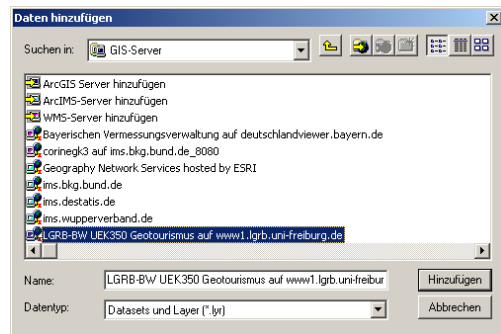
Daten hinzufügen

Suchen in: GIS-Server

ArcGIS Server hinzufügen
ArcIMS-Server hinzufügen
WMS-Server hinzufügen
Bayerischen Vermessungsverwaltung auf deutschlandviewer.bayern.de
corinegk3 auf ims.bkg.bund.de_8080
Geography Network Services hosted by ESRI
ims.bkg.bund.de
ims.destatis.de
ims.wupperverband.de
LGRB-BW UEK350 Geotourismus auf www1.lgrb.uni-freiburg.de

Name: LGRB-BW UEK350 Geotourismus auf www1.lgrb.uni-freibur
Hinzufügen

Datentyp: Datasets und Layer (*.lyr)
Abbrechen